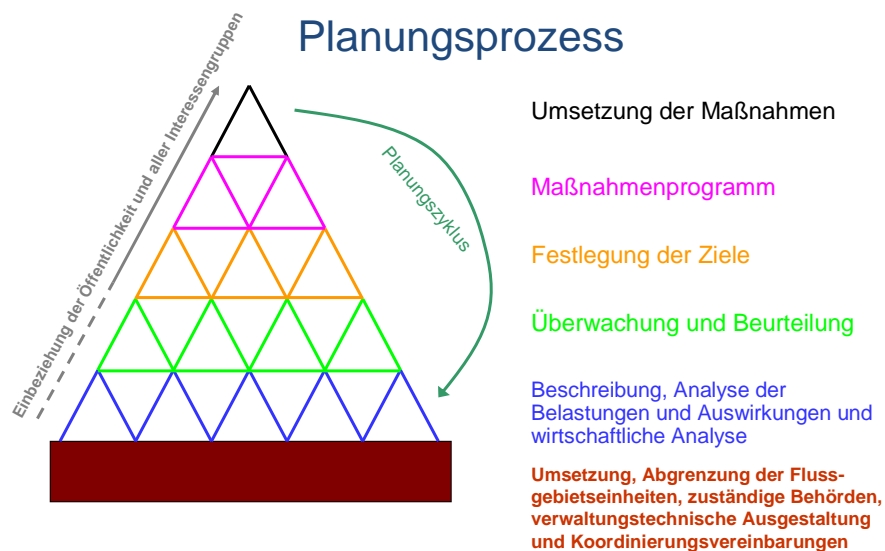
Planungsprozess

Einbeziehung der Öffentlichkeit und aller Interessengruppen

Planungszyklus

Umsetzung der Maßnahmen

Maßnahmenprogramm

Festlegung der Ziele

Überwachung und Beurteilung

Beschreibung, Analyse der Belastungen und Auswirkungen und wirtschaftliche Analyse

Umsetzung, Abgrenzung der Flussgebietseinheiten, zuständige Behörden, verwaltungstechnische Ausgestaltung und Koordinierungsvereinbarungen